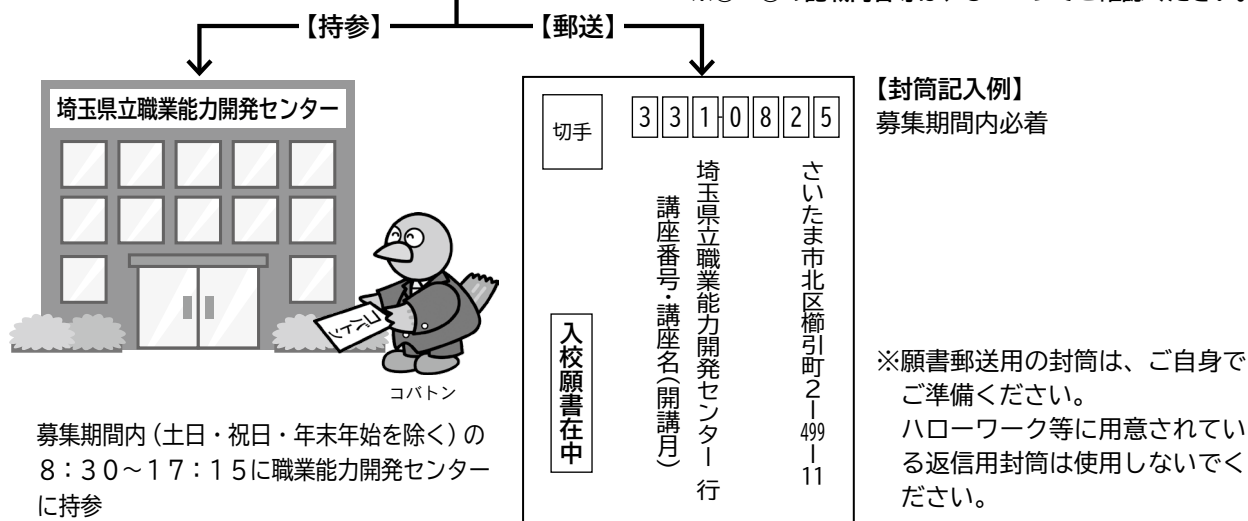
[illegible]

【持参】 【郵送】

埼玉県立職業能力開発センター

コバトン

募集期間内（土日・祝日・年末年始を除く）の８：３０〜１７：１５に職業能力開発センターに持参

切手

3 3 1 - 0 8 2 5

さいたま市北区櫛引町２−499−11

埼玉県立職業能力開発センター 行

講座番号・講座名（開講月）

入校願書在中

【封筒記入例】
募集期間内必着

※願書郵送用の封筒は、ご自身でご準備ください。
ハローワーク等に用意されている返信用封筒は使用しないでください。